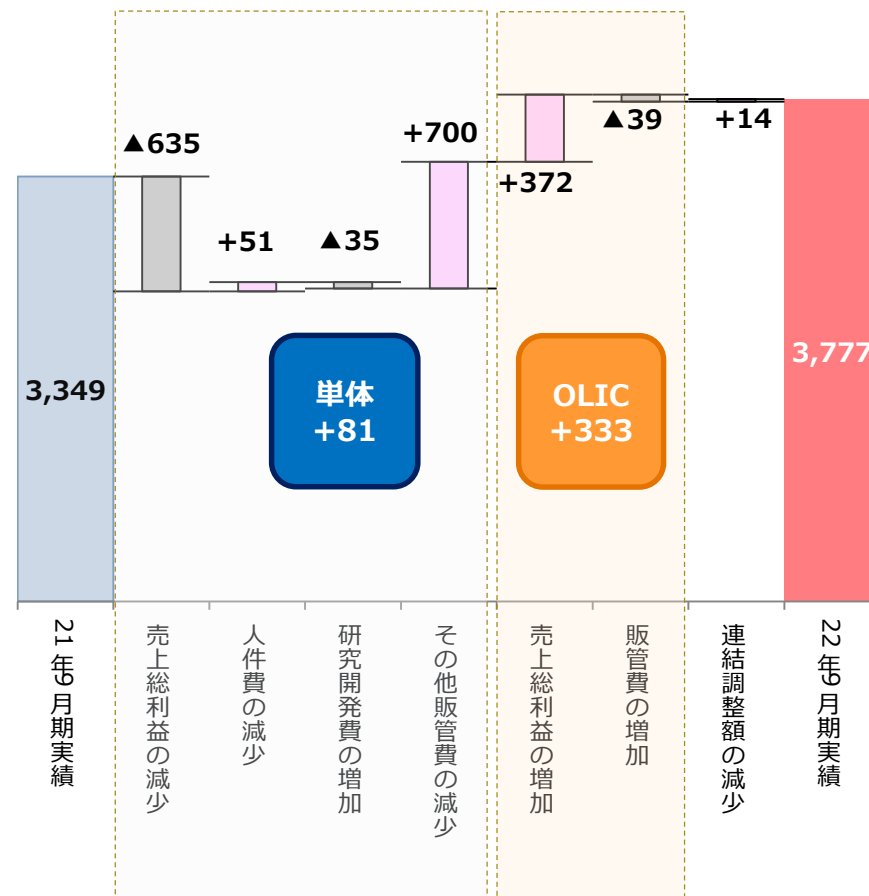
▲635

+51

▲35

+700

+372

▲39

+14

3,349

単体
+81

OLIC
+333

3,777

21年9月期実績

売上総利益の減少

人件費の減少

研究開発費の増加

その他販管費の減少

売上総利益の増加

販管費の増加

連結調整額の減少

22年9月期実績